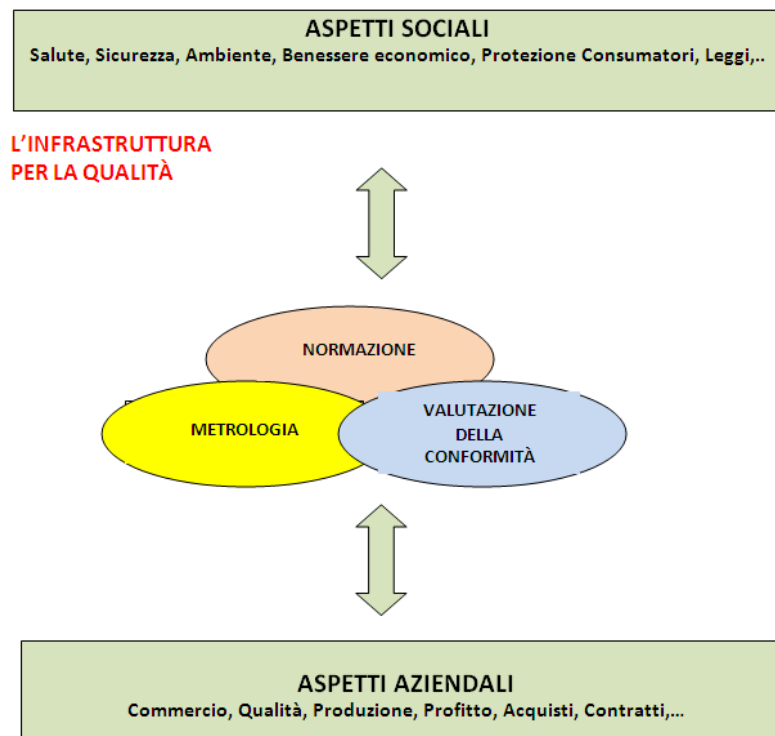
ASPETTI SOCIALI
Salute, Sicurezza, Ambiente, Benessere economico, Protezione Consumatori, Leggi,..

L'INFRASTRUTTURA PER LA QUALITÀ

NORMAZIONE

METROLOGIA

VALUTAZIONE DELLA CONFORMITÀ

ASPETTI AZIENDALI
Commercio, Qualità, Produzione, Profitto, Acquisti, Contratti,...